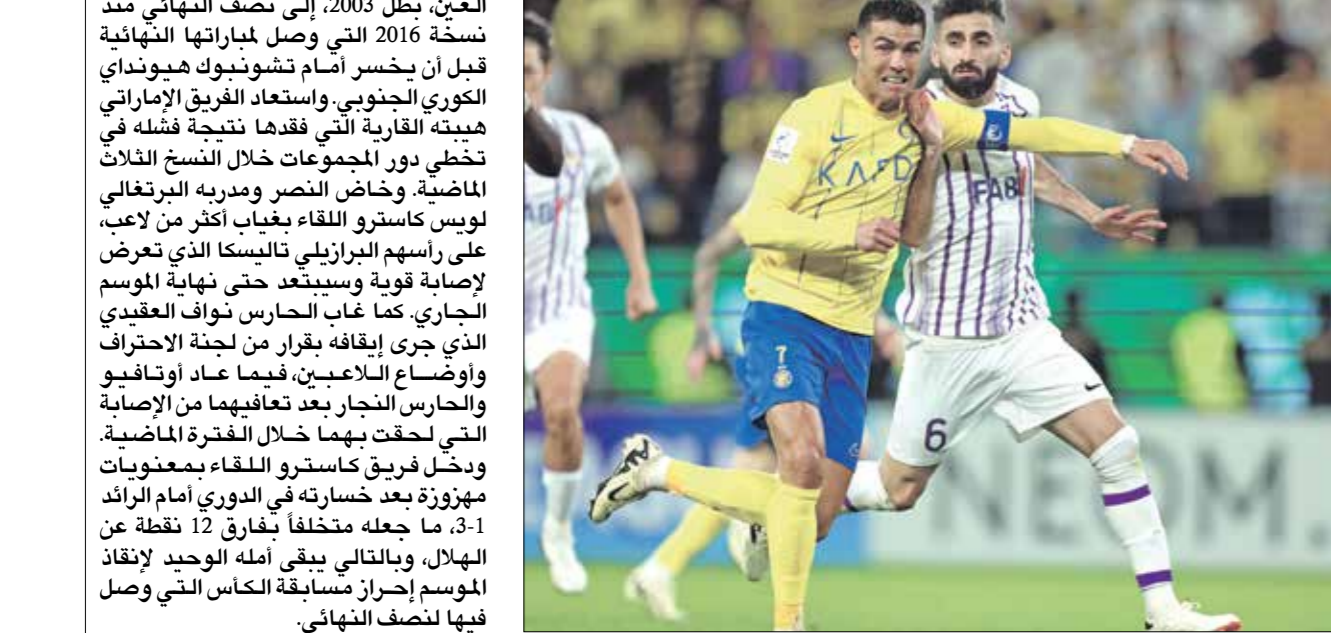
العين، بطل 2003، إلى نصف النهائي منذ نسخة 2016 التي وصل لمباراتها النهائية قبل أن يخسر أمام تشونبوك هيونداي الكوري الجنوبي. واستعاد الفريق الإماراتي هيبته القارية التي فقدها نتيجة فشله في تخطي دور المجموعات خلال النسخ الثلاث الماضية. وخاض النصر ومدربه البرتغالي لويس كاسترو اللقاء بغياب أكثر من لاعب، على رأسهم البرازيلي تاليسكا الذي تعرض لإصابة قوية وسيبتعد حتى نهاية الموسم الجاري. كما غاب الحارس نواف العقيدي الذي جرى إيقافه بقرار من لجنة الاحتراف وأوضاع اللاعبين، فيما عاد أوتافيو والحارس النجار بعد تعافيهما من الإصابة التي لحقت بهما خلال الفترة الماضية. ودخل فريق كاسترو اللقاء بمعنويات مهزوزة بعد خسارته في الدوري أمام الرائد 1-3، ما جعله متخلفاً بفارق 12 نقطة عن الهلال، وبالتالي يبقى أمله الوحيد لإنقاذ الموسم إحراز مسابقة الكأس التي وصل فيها لنصف النهائي.

KAFD
FAB
7
6